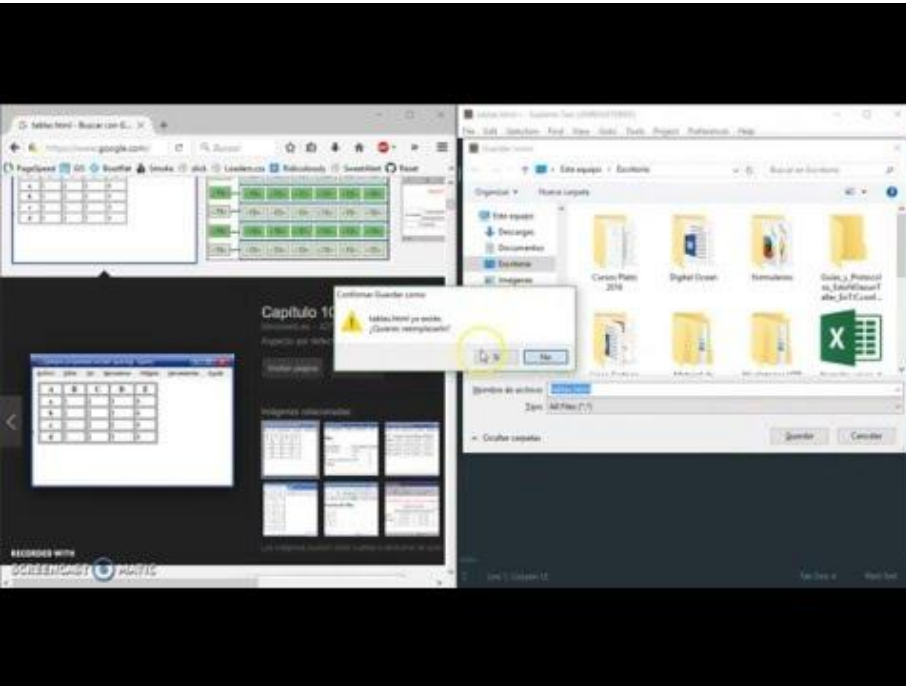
tablas.html - Buscar con G...

https://www.google.com/

Buscar

PageSpeed

Capítulo 10

Confirmar Guardar como

tablas.html ya existe. ¿Quiere reemplazarlo?

Sí

No

Imágenes relacionadas

RECORDED WITH

SCREENCAST-O-MATIC

tablas.html — Sublime Text (UNREGISTERED)

File Edit Selection Find View Goto Tools Project Preferences Help

Guardar como

Este equipo > Escritorio

Buscar en Escritorio

Organizar

Nueva carpeta

Este equipo

Descargas

Documentos

Escritorio

Imágenes

Cursos Platzi 2016

Digital Ocean

formularios

Guías_y_Protocolos_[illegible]

Nombre de archivo:

Tipo: All Files (*.*)

Ocultar carpetas

Guardar

Cancelar

Line 1, Column 13

Tab Size: 4

Plain Text